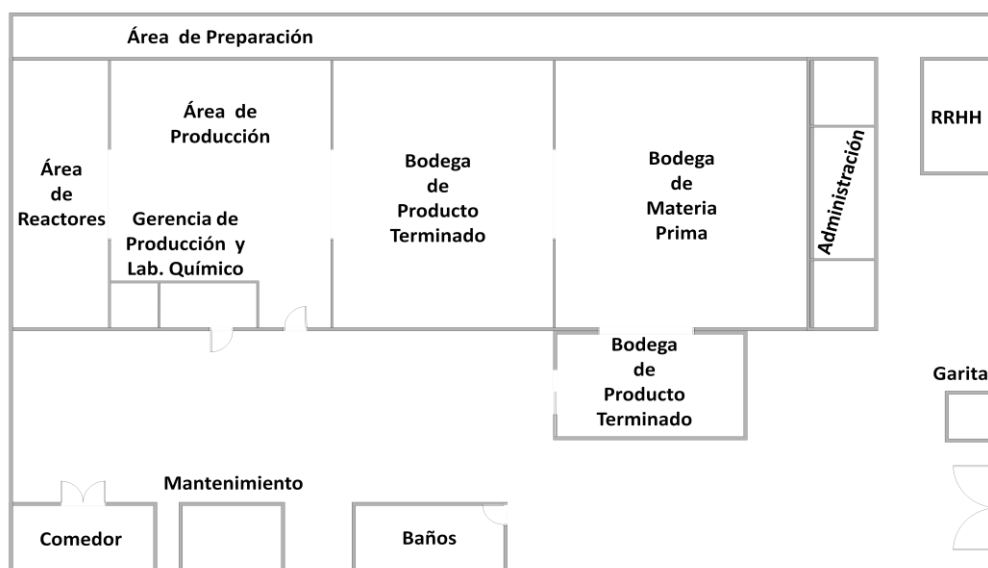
Área de Preparación

Área de Reactores

Área de Producción

Gerencia de Producción y Lab. Químico

Bodega de Producto Terminado

Bodega de Materia Prima

Administración

RRHH

Bodega de Producto Terminado

Garita

Mantenimiento

Comedor

Baños